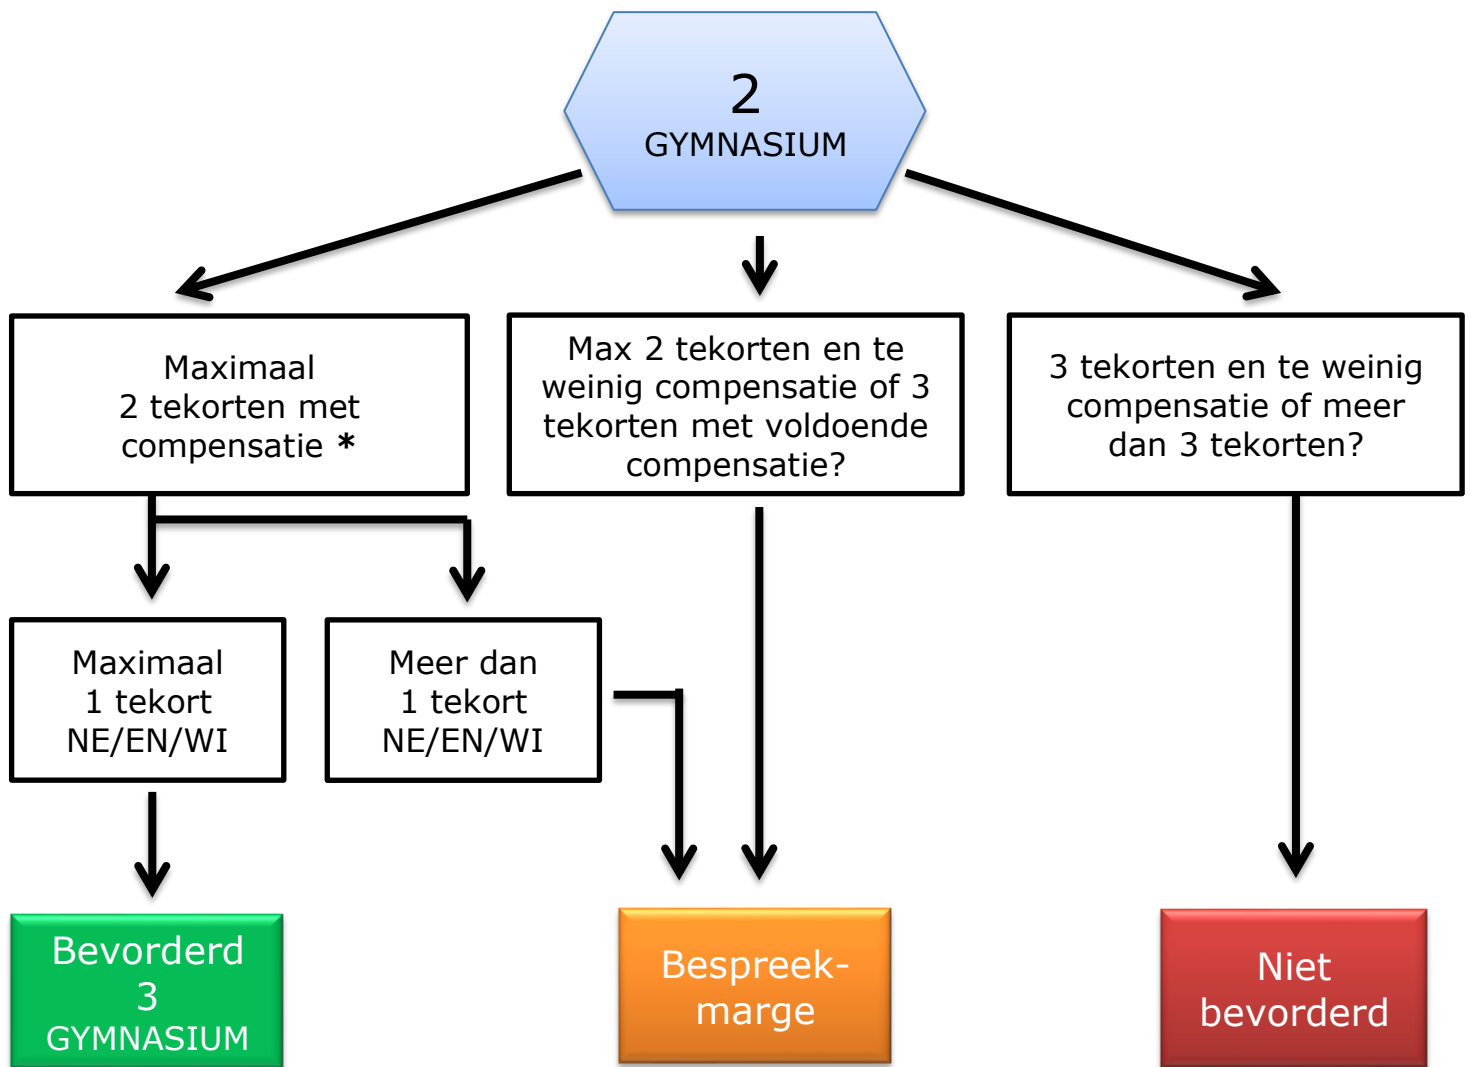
2
GYMNASIUM

Maximaal
2 tekorten met
compensatie *

Max 2 tekorten en te weinig compensatie of 3 tekorten met voldoende compensatie?

3 tekorten en te weinig compensatie of meer dan 3 tekorten?

Maximaal
1 tekort
NE/EN/WI

Meer dan
1 tekort
NE/EN/WI

Bevorderd
3
GYMNASIUM

Bespreek-
marge

Niet
bevorderd